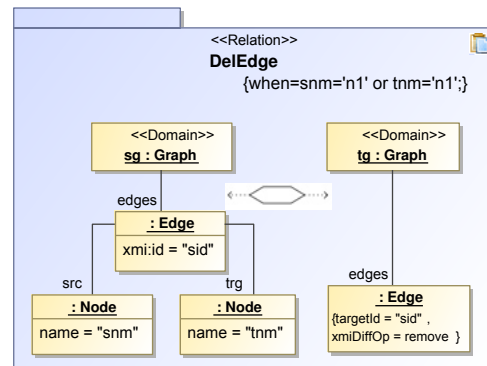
<<Relation>>
DelEdge
{when=snm='n1' or tnm='n1';}

<<Domain>>
sg : Graph

<<Domain>>
tg : Graph

edges

: Edge
xmi:id = "sid"

src

trg

: Node
name = "snm"

: Node
name = "tnm"

edges

: Edge
{targetId = "sid" ,
xmiDiffOp = remove }